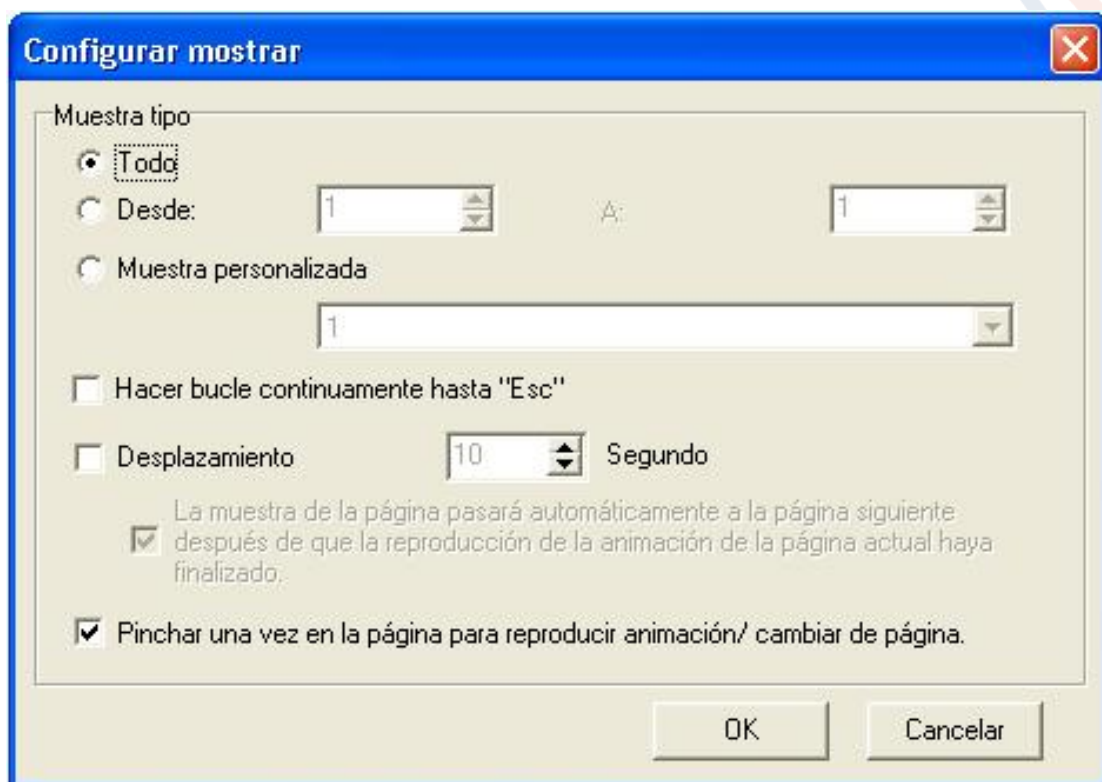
Configurar mostrar

Muestra tipo

Todo

Desde: 1 A: 1

Muestra personalizada

1

Hacer bucle continuamente hasta "Esc"

Desplazamiento 10 Segundo

La muestra de la página pasará automáticamente a la página siguiente después de que la reproducción de la animación de la página actual haya finalizado.

Pinchar una vez en la página para reproducir animación/ cambiar de página.

OK

Cancelar